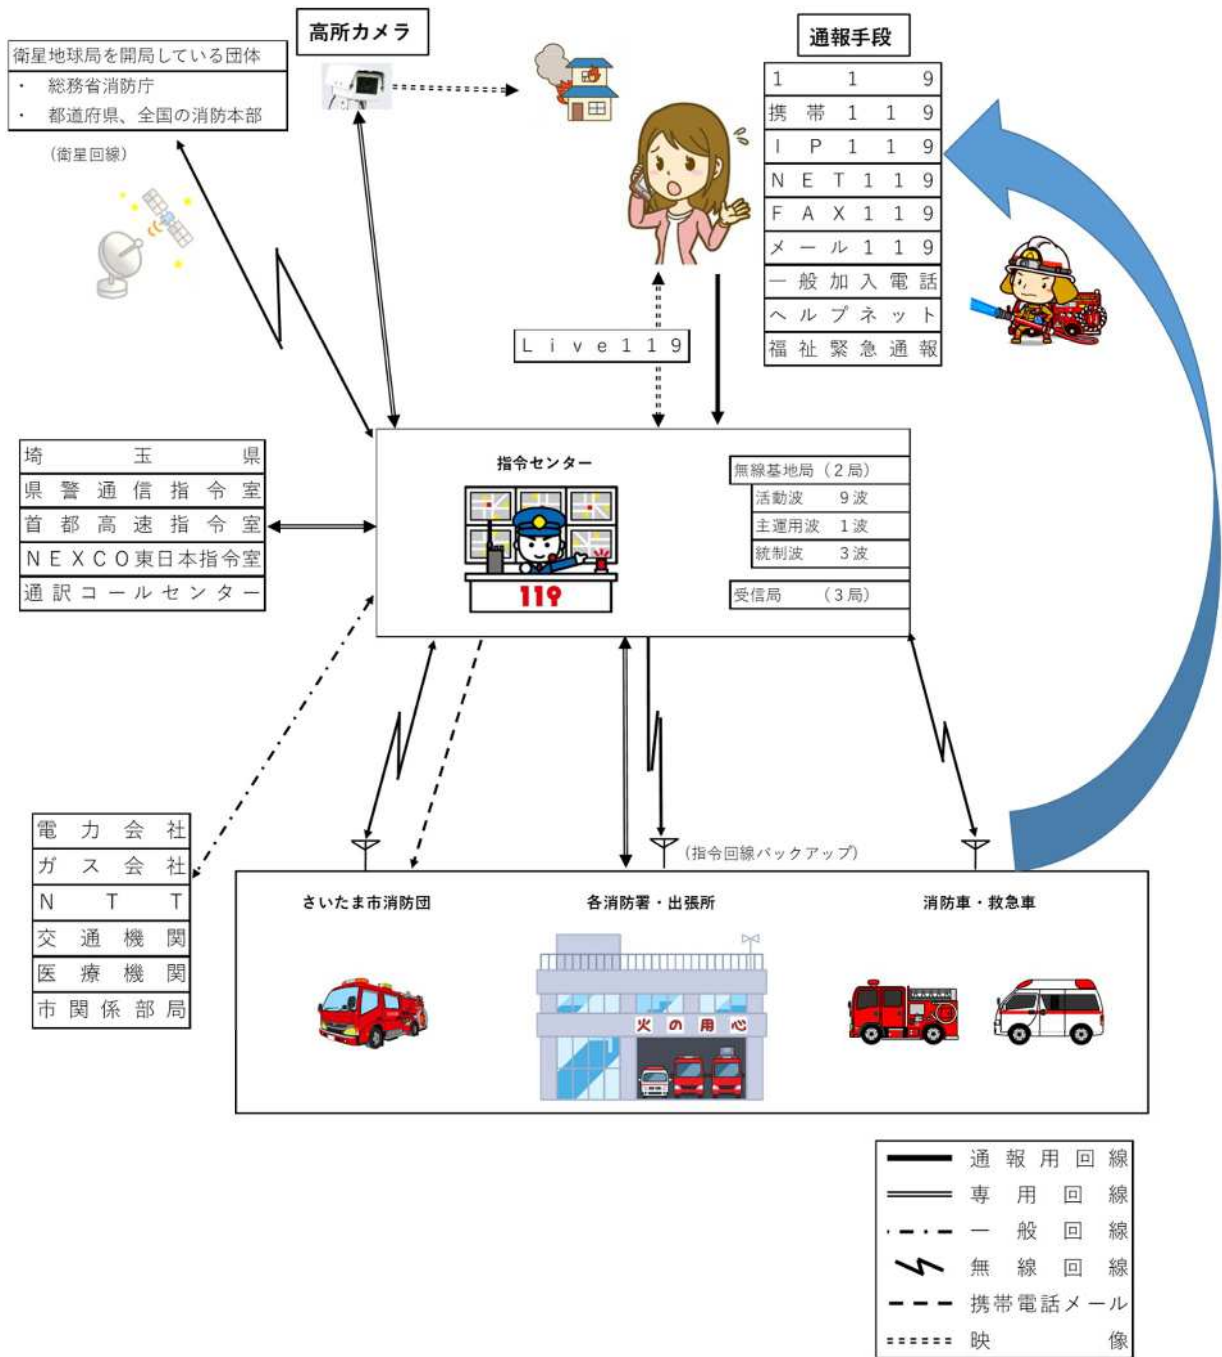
高所カメラ

衛星地球局を開局している団体
・ 総務省消防庁
・ 都道府県、全国の消防本部

（衛星回線）

通報手段

| 119 |
|---|
| 携帯119 |
| IP119 |
| NET119 |
| FAX119 |
| メール119 |
| 一般加入電話 |
| ヘルプネット |
| 福祉緊急通報 |

Live119

| 埼玉県 |
|---|
| 県警通信指令室 |
| 首都高速指令室 |
| NEXCO東日本指令室 |
| 通訳コールセンター |

指令センター

119

無線基地局（2局）
活動波 9波
主運用波 1波
統制波 3波
受信局 （3局）

| 電力会社 |
|---|
| ガス会社 |
| NTT |
| 交通機関 |
| 医療機関 |
| 市関係部局 |

（指令回線バックアップ）

さいたま市消防団

各消防署・出張所

火の用心

消防車・救急車

通報用回線
専用回線
一般回線
無線回線
携帯電話メール
映像